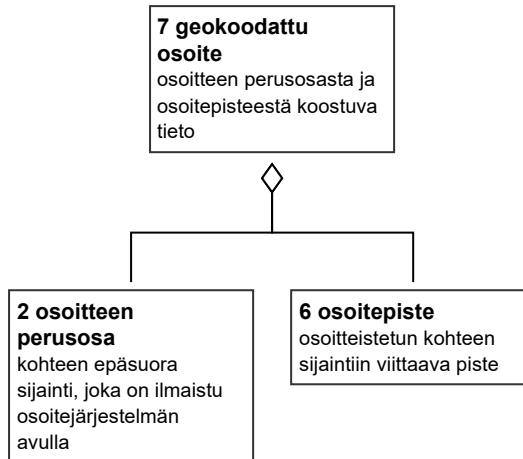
**7 geokoodattu osoite**
osoitteen perusosasta ja osoitepisteestä koostuva tieto

**2 osoitteen perusosa**
kohteen epäsuora sijainti, joka on ilmaistu osoitejärjestelmän avulla

**6 osoitepiste**
osoitteistetun kohteen sijaintiin viittaava piste